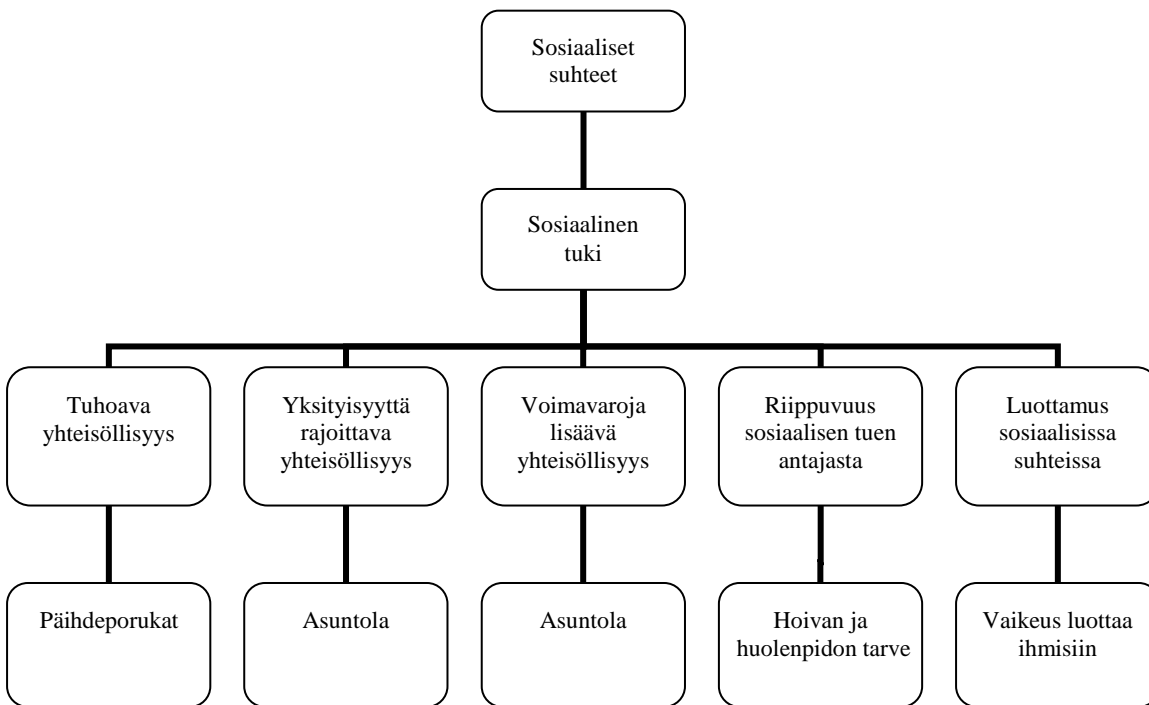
Sosiaaliset suhteet

Sosiaalinen tuki

Tuhoava yhteisöllisyys

Yksityisyyttä rajoittava yhteisöllisyys

Voimavaroja lisäävä yhteisöllisyys

Riippuvuus sosiaalisen tuen antajasta

Luottamus sosiaalisissa suhteissa

Päihdeporukat

Asuntola

Asuntola

Hoivan ja huolenpidon tarve

Vaikeus luottaa ihmisiin